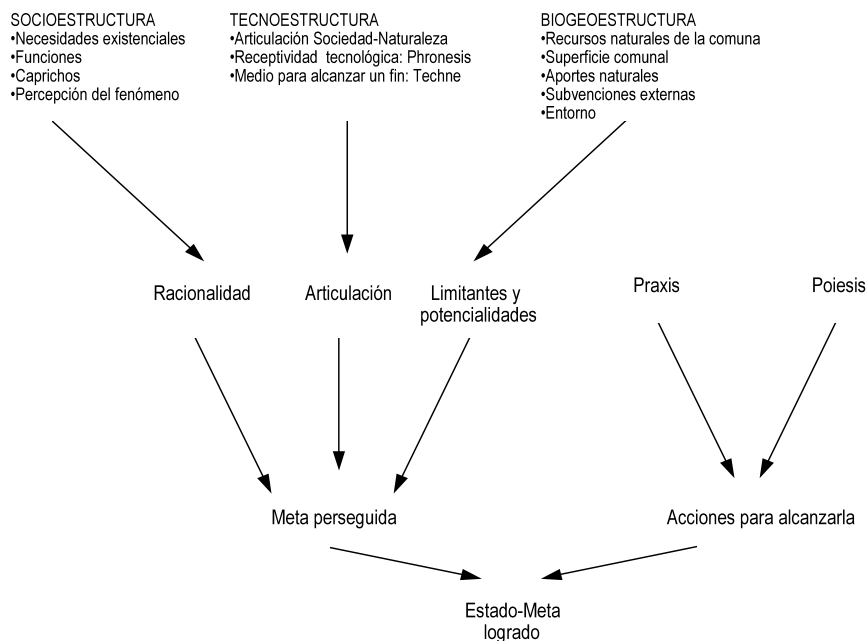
SOCIOESTRUCTURA
•Necesidades existenciales
•Funciones
•Caprichos
•Percepción del fenómeno

TECNOESTRUCTURA
•Articulación Sociedad-Naturaleza
•Receptividad tecnológica: Phronesis
•Medio para alcanzar un fin: Techne

BIOGEOESTRUCTURA
•Recursos naturales de la comuna
•Superficie comunal
•Aportes naturales
•Subvenciones externas
•Entorno

Racionalidad

Articulación

Limitantes y potencialidades

Praxis

Poiesis

Meta perseguida

Acciones para alcanzarla

Estado-Meta logrado